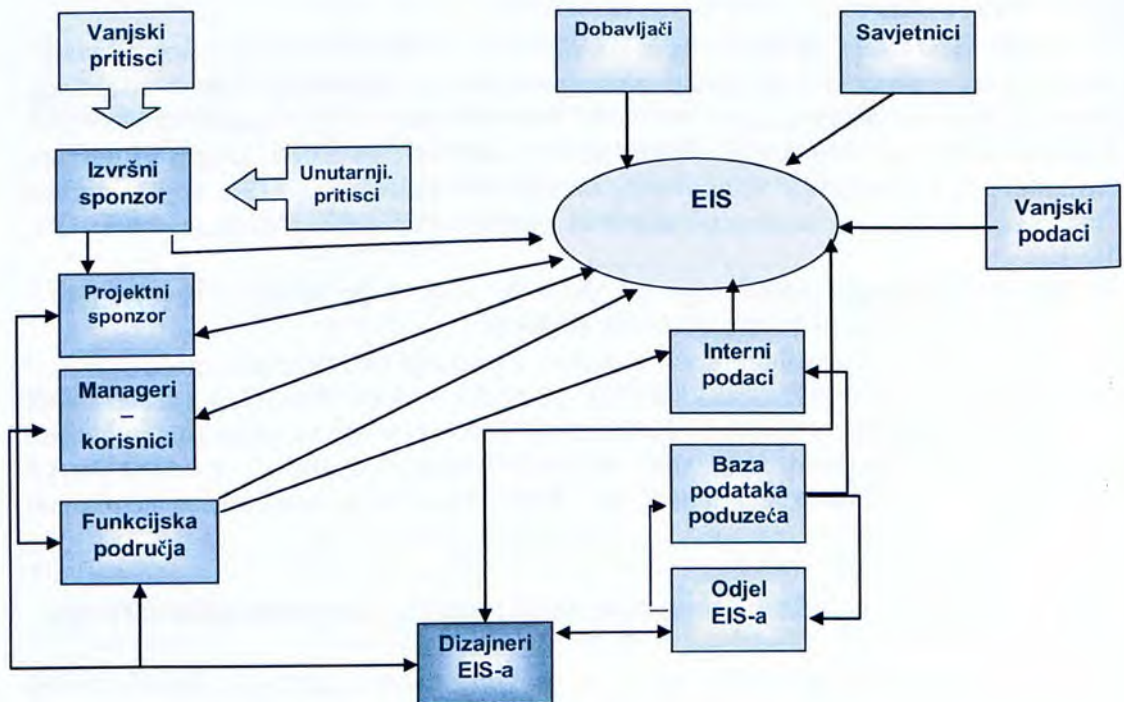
Vanjski pritisci

Dobavljači

Savjetnici

Izvršni sponzor

Unutarnji. pritisci

EIS

Vanjski podaci

Projektni sponzor

Interni podaci

Manageri – korisnici

Baza podataka poduzeća

Funkcijska područja

Odjel EIS-a

Dizajneri EIS-a